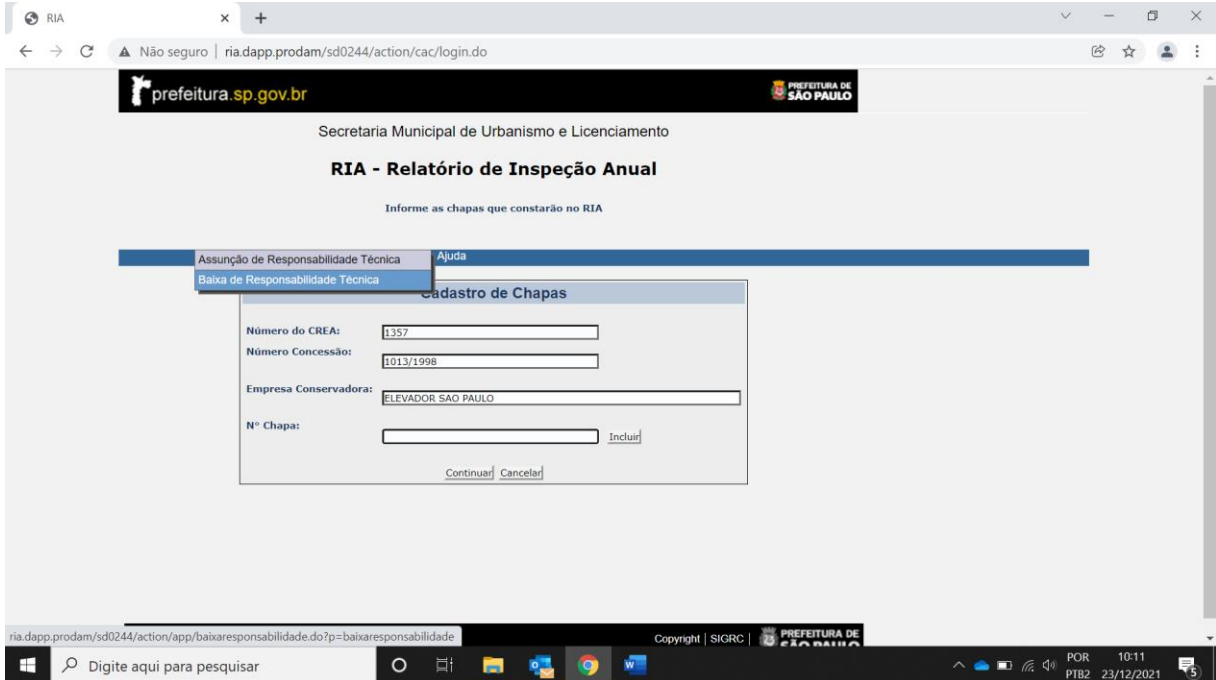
RIA

Não seguro | ria.dapp.prodam/sd0244/action/cac/login.do

prefeitura.sp.gov.br

PREFEITURA DE SÃO PAULO

Secretaria Municipal de Urbanismo e Licenciamento

RIA - Relatório de Inspeção Anual

Informe as chapas que constarão no RIA

Assunção de Responsabilidade Técnica
Baixa de Responsabilidade Técnica
Ajuda

Cadastro de Chapas

Número do CREA: 1357

Número Concessão: 1013/1998

Empresa Conservadora: ELEVADOR SAO PAULO

Nº Chapa: Incluir

Continuar Cancelar

ria.dapp.prodam/sd0244/action/app/baixaresponsabilidade.do?p=baixaresponsabilidade

Copyright | SIGRC | PREFEITURA DE SÃO PAULO

Digite aqui para pesquisar

POR PTB2 10:11 23/12/2021